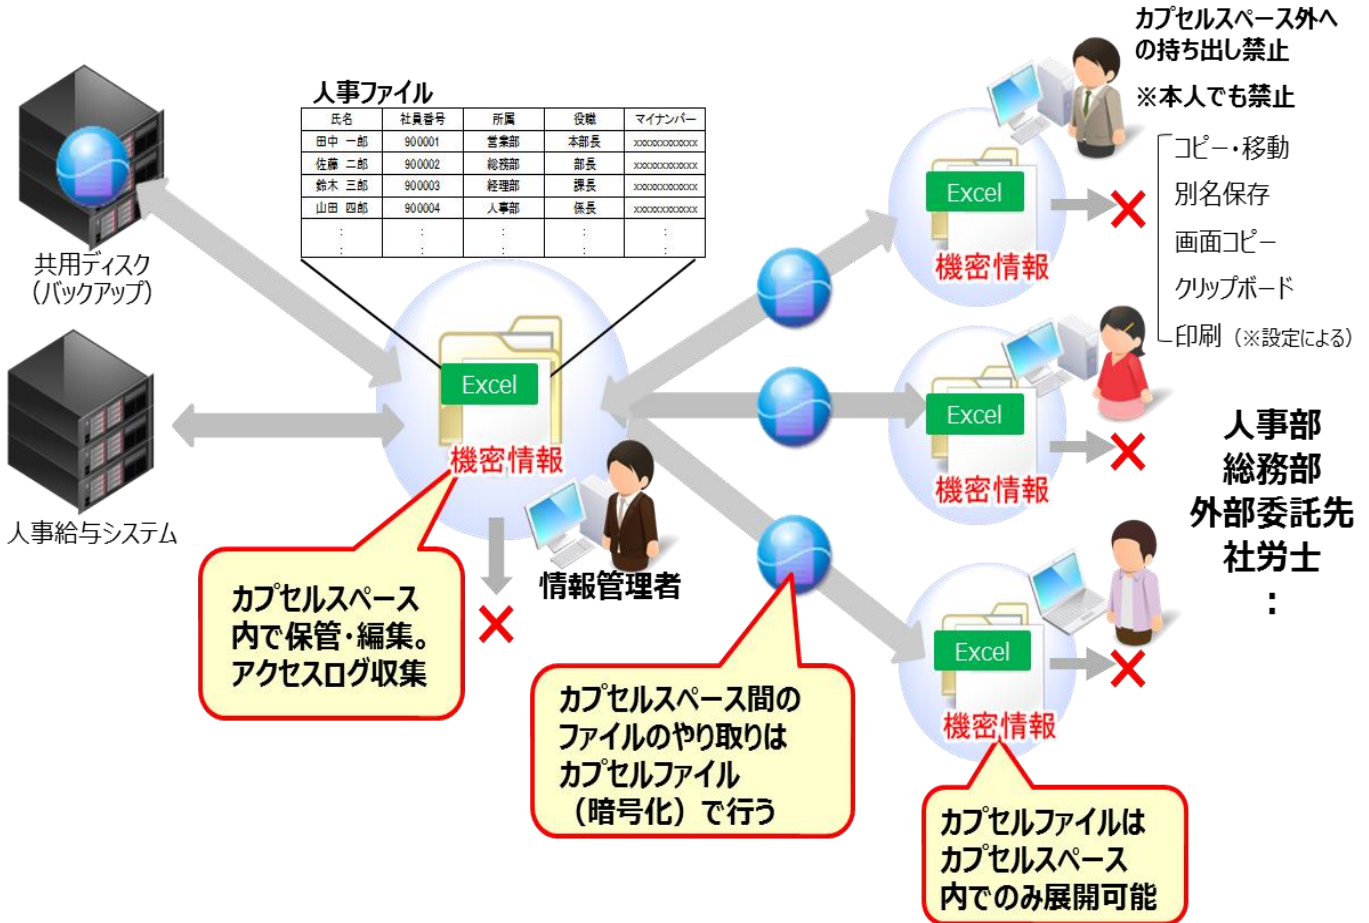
共用ディスク
(バックアップ)

人事給与システム

人事ファイル

| 氏名 | 社員番号 | 所属 | 役職 | マイナンバー |
|---|---|---|---|---|
| 田中 一郎 | 900001 | 営業部 | 本部長 | xxxxxxxxxxxx |
| 佐藤 二郎 | 900002 | 総務部 | 部長 | xxxxxxxxxxxx |
| 鈴木 三郎 | 900003 | 経理部 | 課長 | xxxxxxxxxxxx |
| 山田 四郎 | 900004 | 人事部 | 係長 | xxxxxxxxxxxx |
| : | : | : | : | : |

Excel
機密情報

情報管理者

カプセルスペース内で保管・編集。アクセスログ収集

カプセルスペース間のファイルのやり取りはカプセルファイル(暗号化)で行う

カプセルスペース外への持ち出し禁止
※本人でも禁止

コピー・移動
別名保存
画面コピー
クリップボード
印刷 (※設定による)

Excel
機密情報

Excel
機密情報

Excel
機密情報

人事部
総務部
外部委託先
社労士
:

カプセルファイルはカプセルスペース内でのみ展開可能